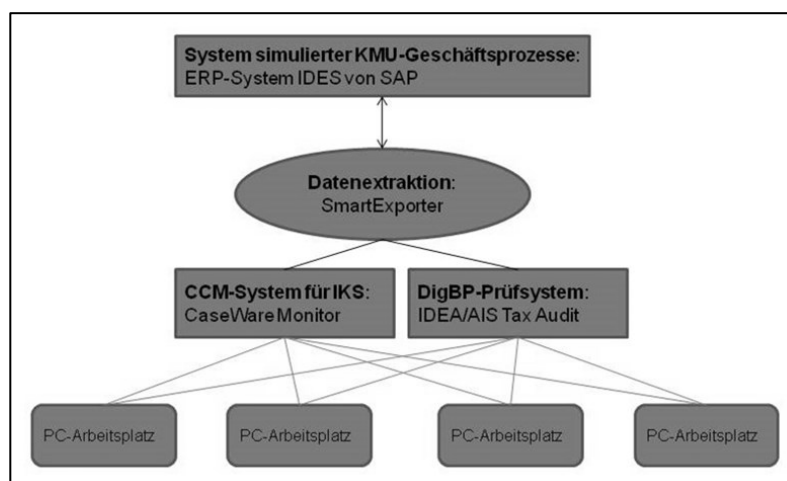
**System simulierter KMU-Geschäftsprozesse:**
ERP-System IDES von SAP

**Datenextraktion:**
SmartExporter

**CCM-System für IKS:**
CaseWare Monitor

**DigBP-Prüfsystem:**
IDEA/AIS Tax Audit

PC-Arbeitsplatz

PC-Arbeitsplatz

PC-Arbeitsplatz

PC-Arbeitsplatz